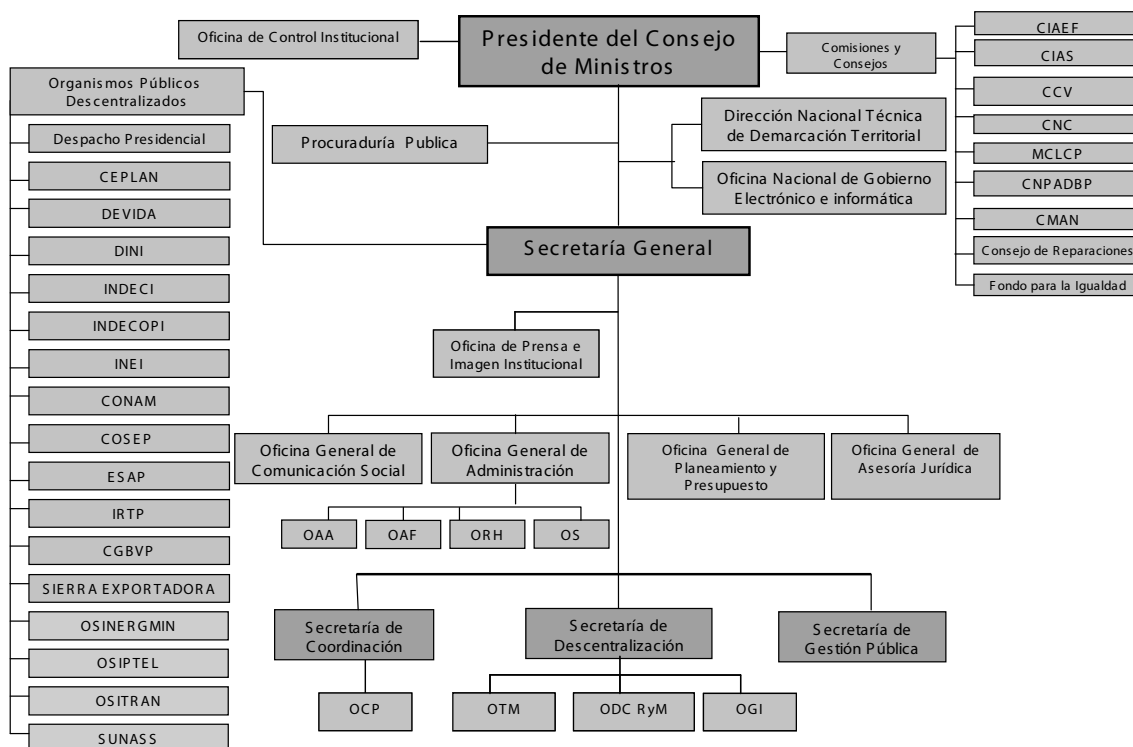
Oficina de Control Institucional

Presidente del Consejo de Ministros

Comisiones y Consejos

CIAEF

CIAS

CCV

CNC

MCLCP

CNPADBP

CMAN

Consejo de Reparaciones

Fondo para la Igualdad

Organismos Públicos Descentralizados

Despacho Presidencial

CEPLAN

DEVIDA

DINI

INDECI

INDECOPI

INEI

CONAM

COSEP

ESAP

IRTP

CGBVP

SIERRA EXPORTADORA

OSINERGMIN

OSIPTEL

OSITRAN

SUNASS

Procuraduría Publica

Dirección Nacional Técnica de Demarcación Territorial

Oficina Nacional de Gobierno Electrónico e informática

Secretaría General

Oficina de Prensa e Imagen Institucional

Oficina General de Comunicación Social

Oficina General de Administración

Oficina General de Planeamiento y Presupuesto

Oficina General de Asesoría Jurídica

OAA

OAF

ORH

OS

Secretaría de Coordinación

Secretaría de Descentralización

Secretaría de Gestión Pública

OCP

OTM

ODC RyM

OGI